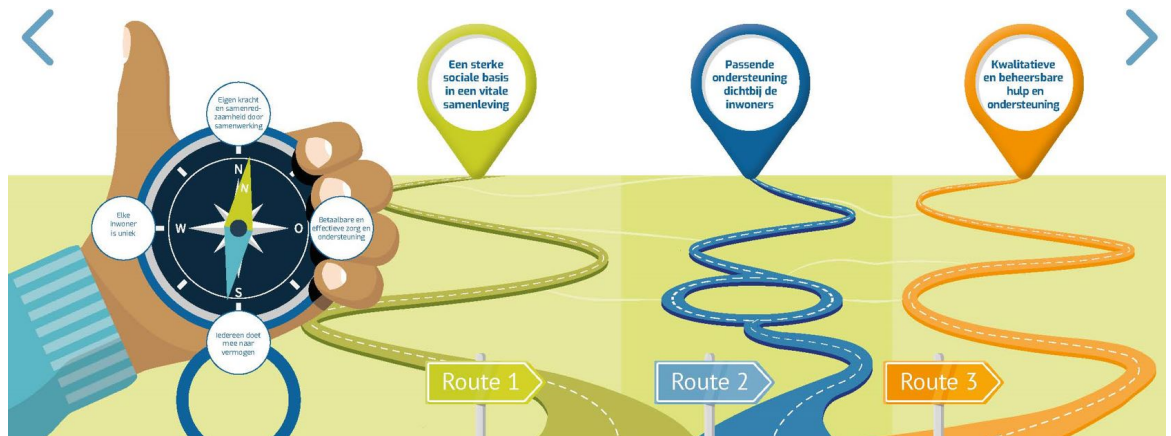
Eigen kracht en samenredzaamheid door samenwerking

N

W

O

S

Elke inwoner is uniek

Betaalbare en effectieve zorg en ondersteuning

Iedereen doet mee naar vermogen

Een sterke sociale basis in een vitale samenleving

Passende ondersteuning dichtbij de inwoners

Kwalitatieve en beheersbare hulp en ondersteuning

Route 1

Route 2

Route 3